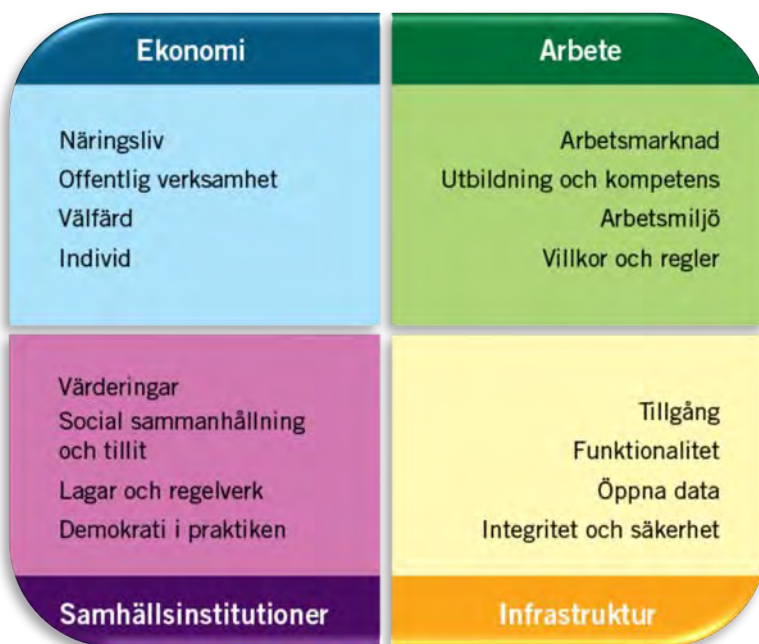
Ekonomi

Näringsliv
Offentlig verksamhet
Välfärd
Individ

Arbete

Arbetsmarknad
Utbildning och kompetens
Arbetsmiljö
Villkor och regler

Värderingar
Social sammanhållning och tillit
Lagar och regelverk
Demokrati i praktiken

Samhällsinstitutioner

Tillgång
Funktionalitet
Öppna data
Integritet och säkerhet

Infrastruktur